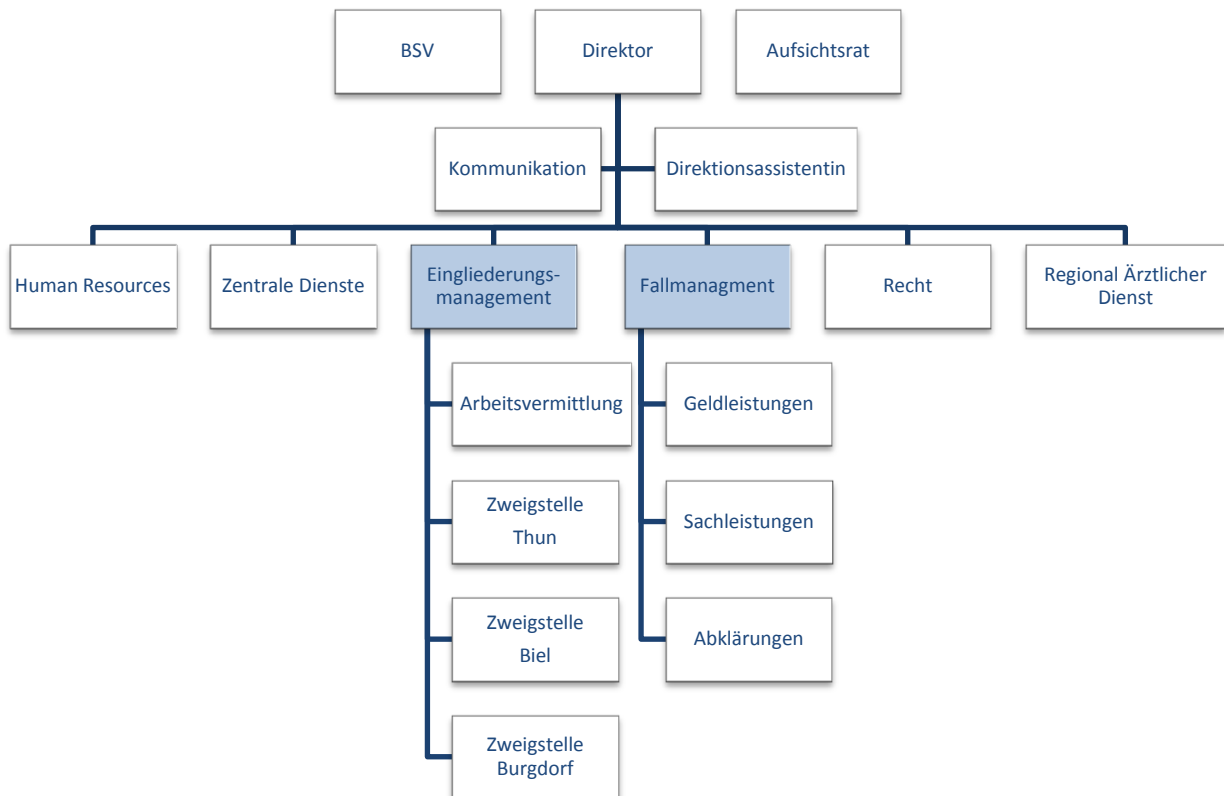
BSV

Direktor

Aufsichtsrat

Kommunikation

Direktionsassistentin

Human Resources

Zentrale Dienste

Eingliederungsmanagement

Fallmanagment

Recht

Regional Ärztlicher Dienst

Arbeitsvermittlung

Zweigstelle Thun

Zweigstelle Biel

Zweigstelle Burgdorf

Geldleistungen

Sachleistungen

Abklärungen